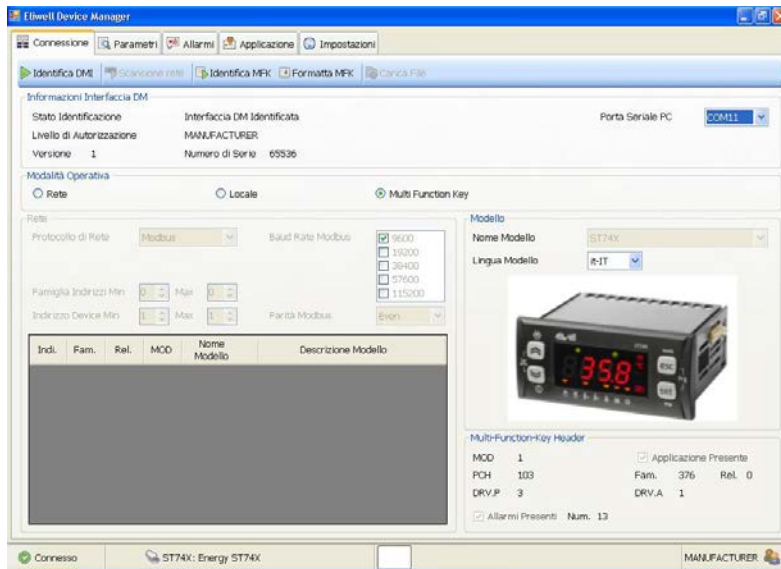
Eliwell Device Manager

Connessione | Parametri | Allarmi | Applicazione | Impostazioni

Identifica DMI | Scansione rete | Identifica MFK | Formatta MFK | Carica File

Informazioni Interfaccia DM

Stato Identificazione | Interfaccia DM Identificata | Porta Seriale PC | COM11
Livello di Autorizzazione | MANUFACTURER
Versione 1 | Numero di Serie 65536

Modalità Operativa
Rete | Locale | Multi Function Key

Rete
Protocollo di Rete | Modbus | Baud Rate Modbus | 9600 | 19200 | 38400 | 57600 | 115200
Famiglia Indirizzi Min | 0 | Max | 0
Indirizzo Device Min | 1 | Max | 1 | Parità Modbus | Even

| Indi. | Fam. | Rel. | MOD | Nome Modello | Descrizione Modello |
|---|---|---|---|---|---|

Modello
Nome Modello | ST74X
Lingua Modello | it-IT

eliwell
35.8
esc
set

Multi-Function-Key Header
MOD 1 | Applicazione Presente
PCH 103 | Fam. 376 | Rel. 0
DRV.P 3 | DRV.A 1
Allarmi Presenti Num. 13

Connesso | ST74X: Energy ST74X | MANUFACTURER